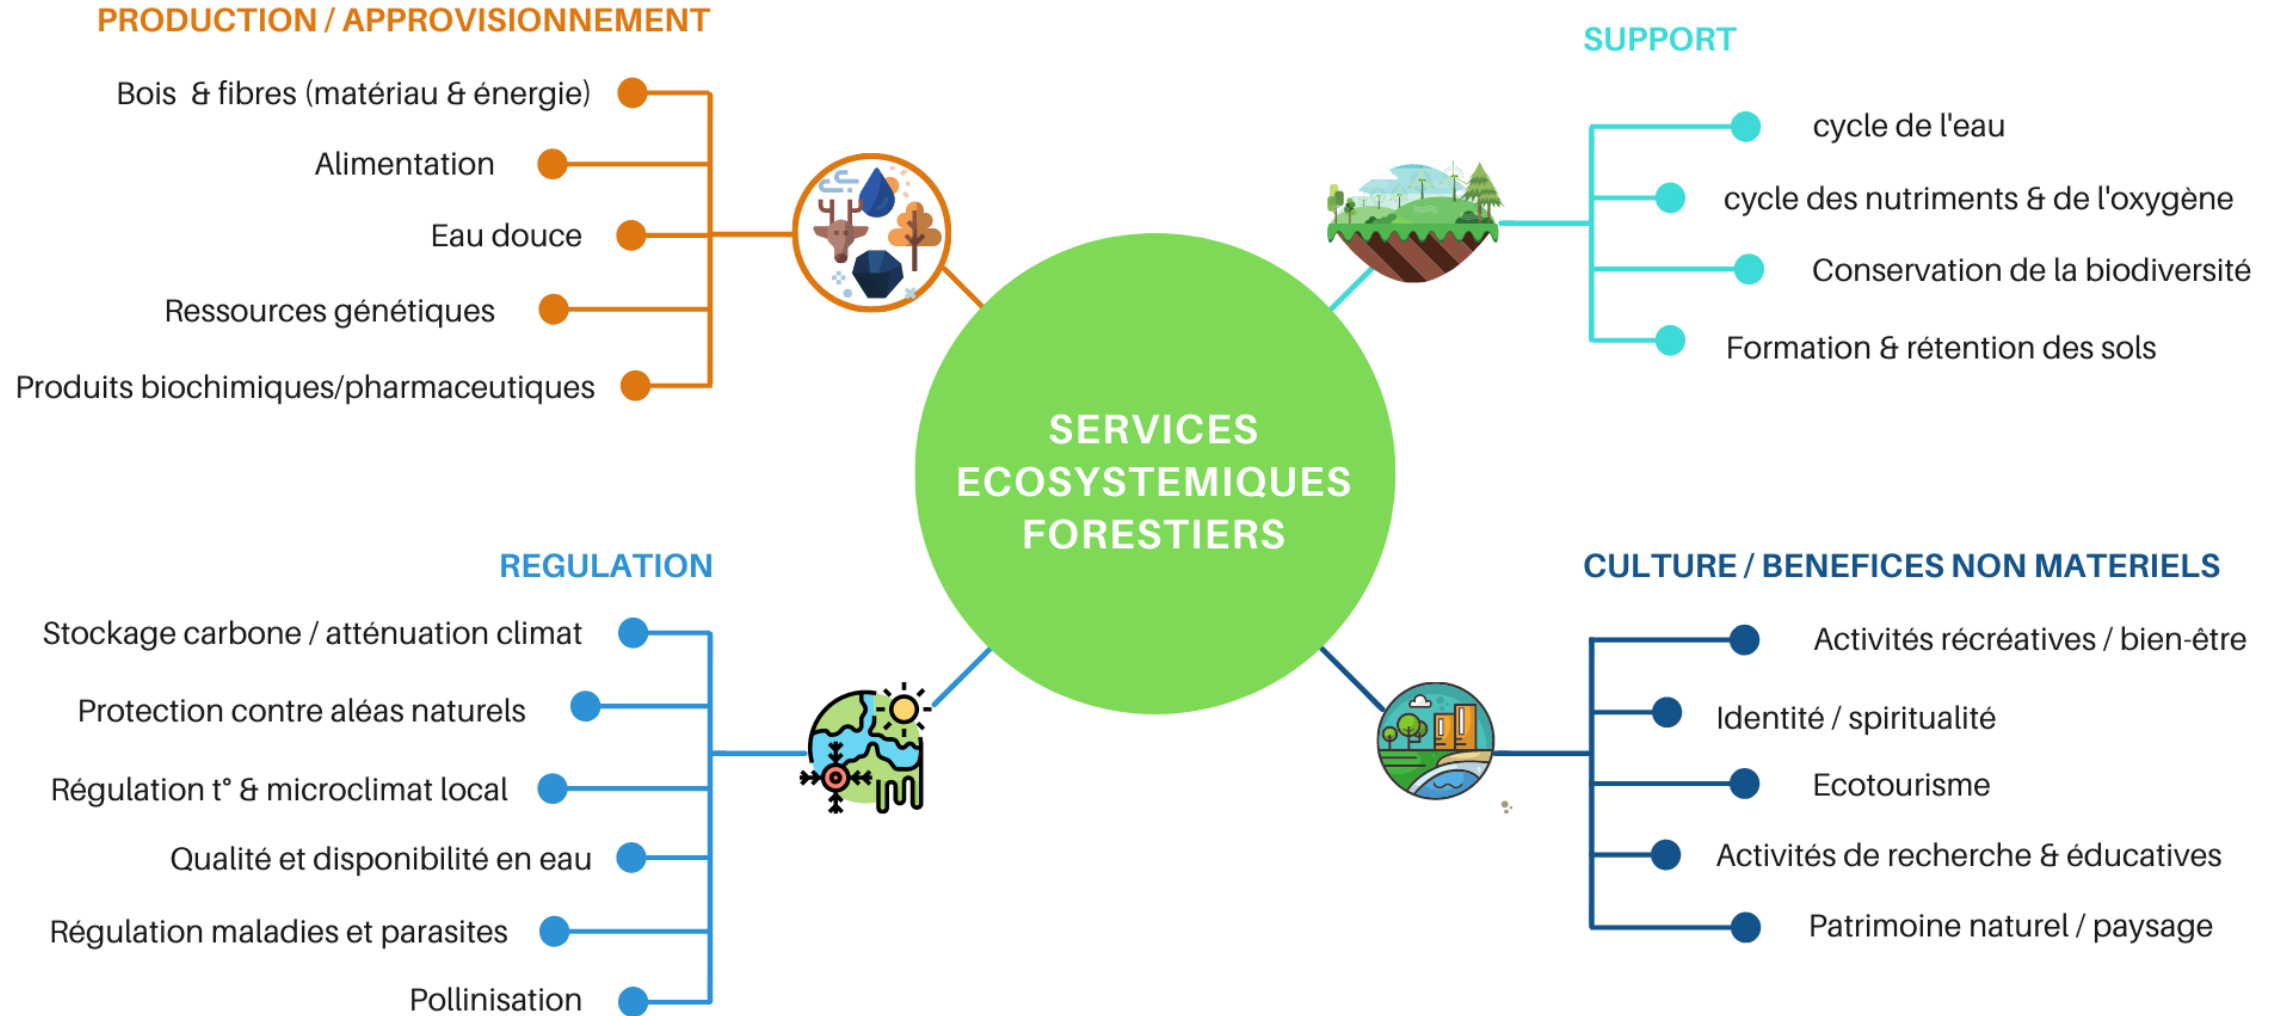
PRODUCTION / APPROVISIONNEMENT

Bois & fibres (matériau & énergie)

Alimentation

Eau douce

Ressources génétiques

Produits biochimiques/pharmaceutiques

SUPPORT

cycle de l'eau

cycle des nutriments & de l'oxygène

Conservation de la biodiversité

Formation & rétention des sols

SERVICES ECOSYSTEMIQUES FORESTIERS

REGULATION

Stockage carbone / atténuation climat

Protection contre aléas naturels

Régulation t° & microclimat local

Qualité et disponibilité en eau

Régulation maladies et parasites

Pollinisation

CULTURE / BENEFICES NON MATERIELS

Activités récréatives / bien-être

Identité / spiritualité

Ecotourisme

Activités de recherche & éducatives

Patrimoine naturel / paysage